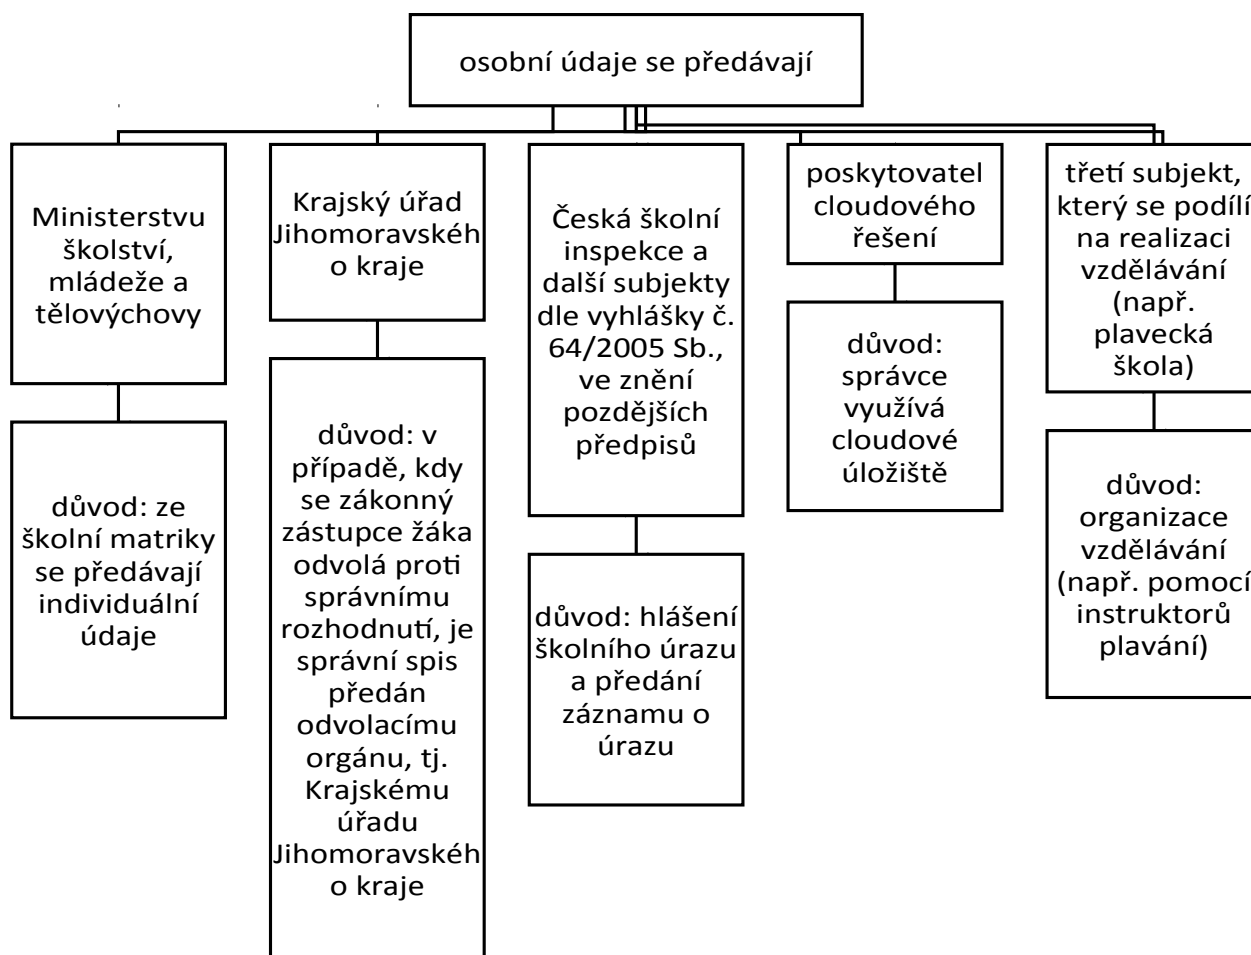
osobní údaje se předávají

Ministerstvu školství, mládeže a tělovýchovy

důvod: ze školní matriky se předávají individuální údaje

Krajský úřad Jihomoravského kraje

důvod: v případě, kdy se zákonný zástupce žáka odvolá proti správnímu rozhodnutí, je správní spis předán odvolacímu orgánu, tj. Krajskému úřadu Jihomoravského kraje

Česká školní inspekce a další subjekty dle vyhlášky č. 64/2005 Sb., ve znění pozdějších předpisů

důvod: hlášení školního úrazu a předání záznamu o úrazu

poskytovatel cloudového řešení

důvod: správce využívá cloudové úložiště

třetí subjekt, který se podílí na realizaci vzdělávání (např. plavecká škola)

důvod: organizace vzdělávání (např. pomocí instruktorů plavání)